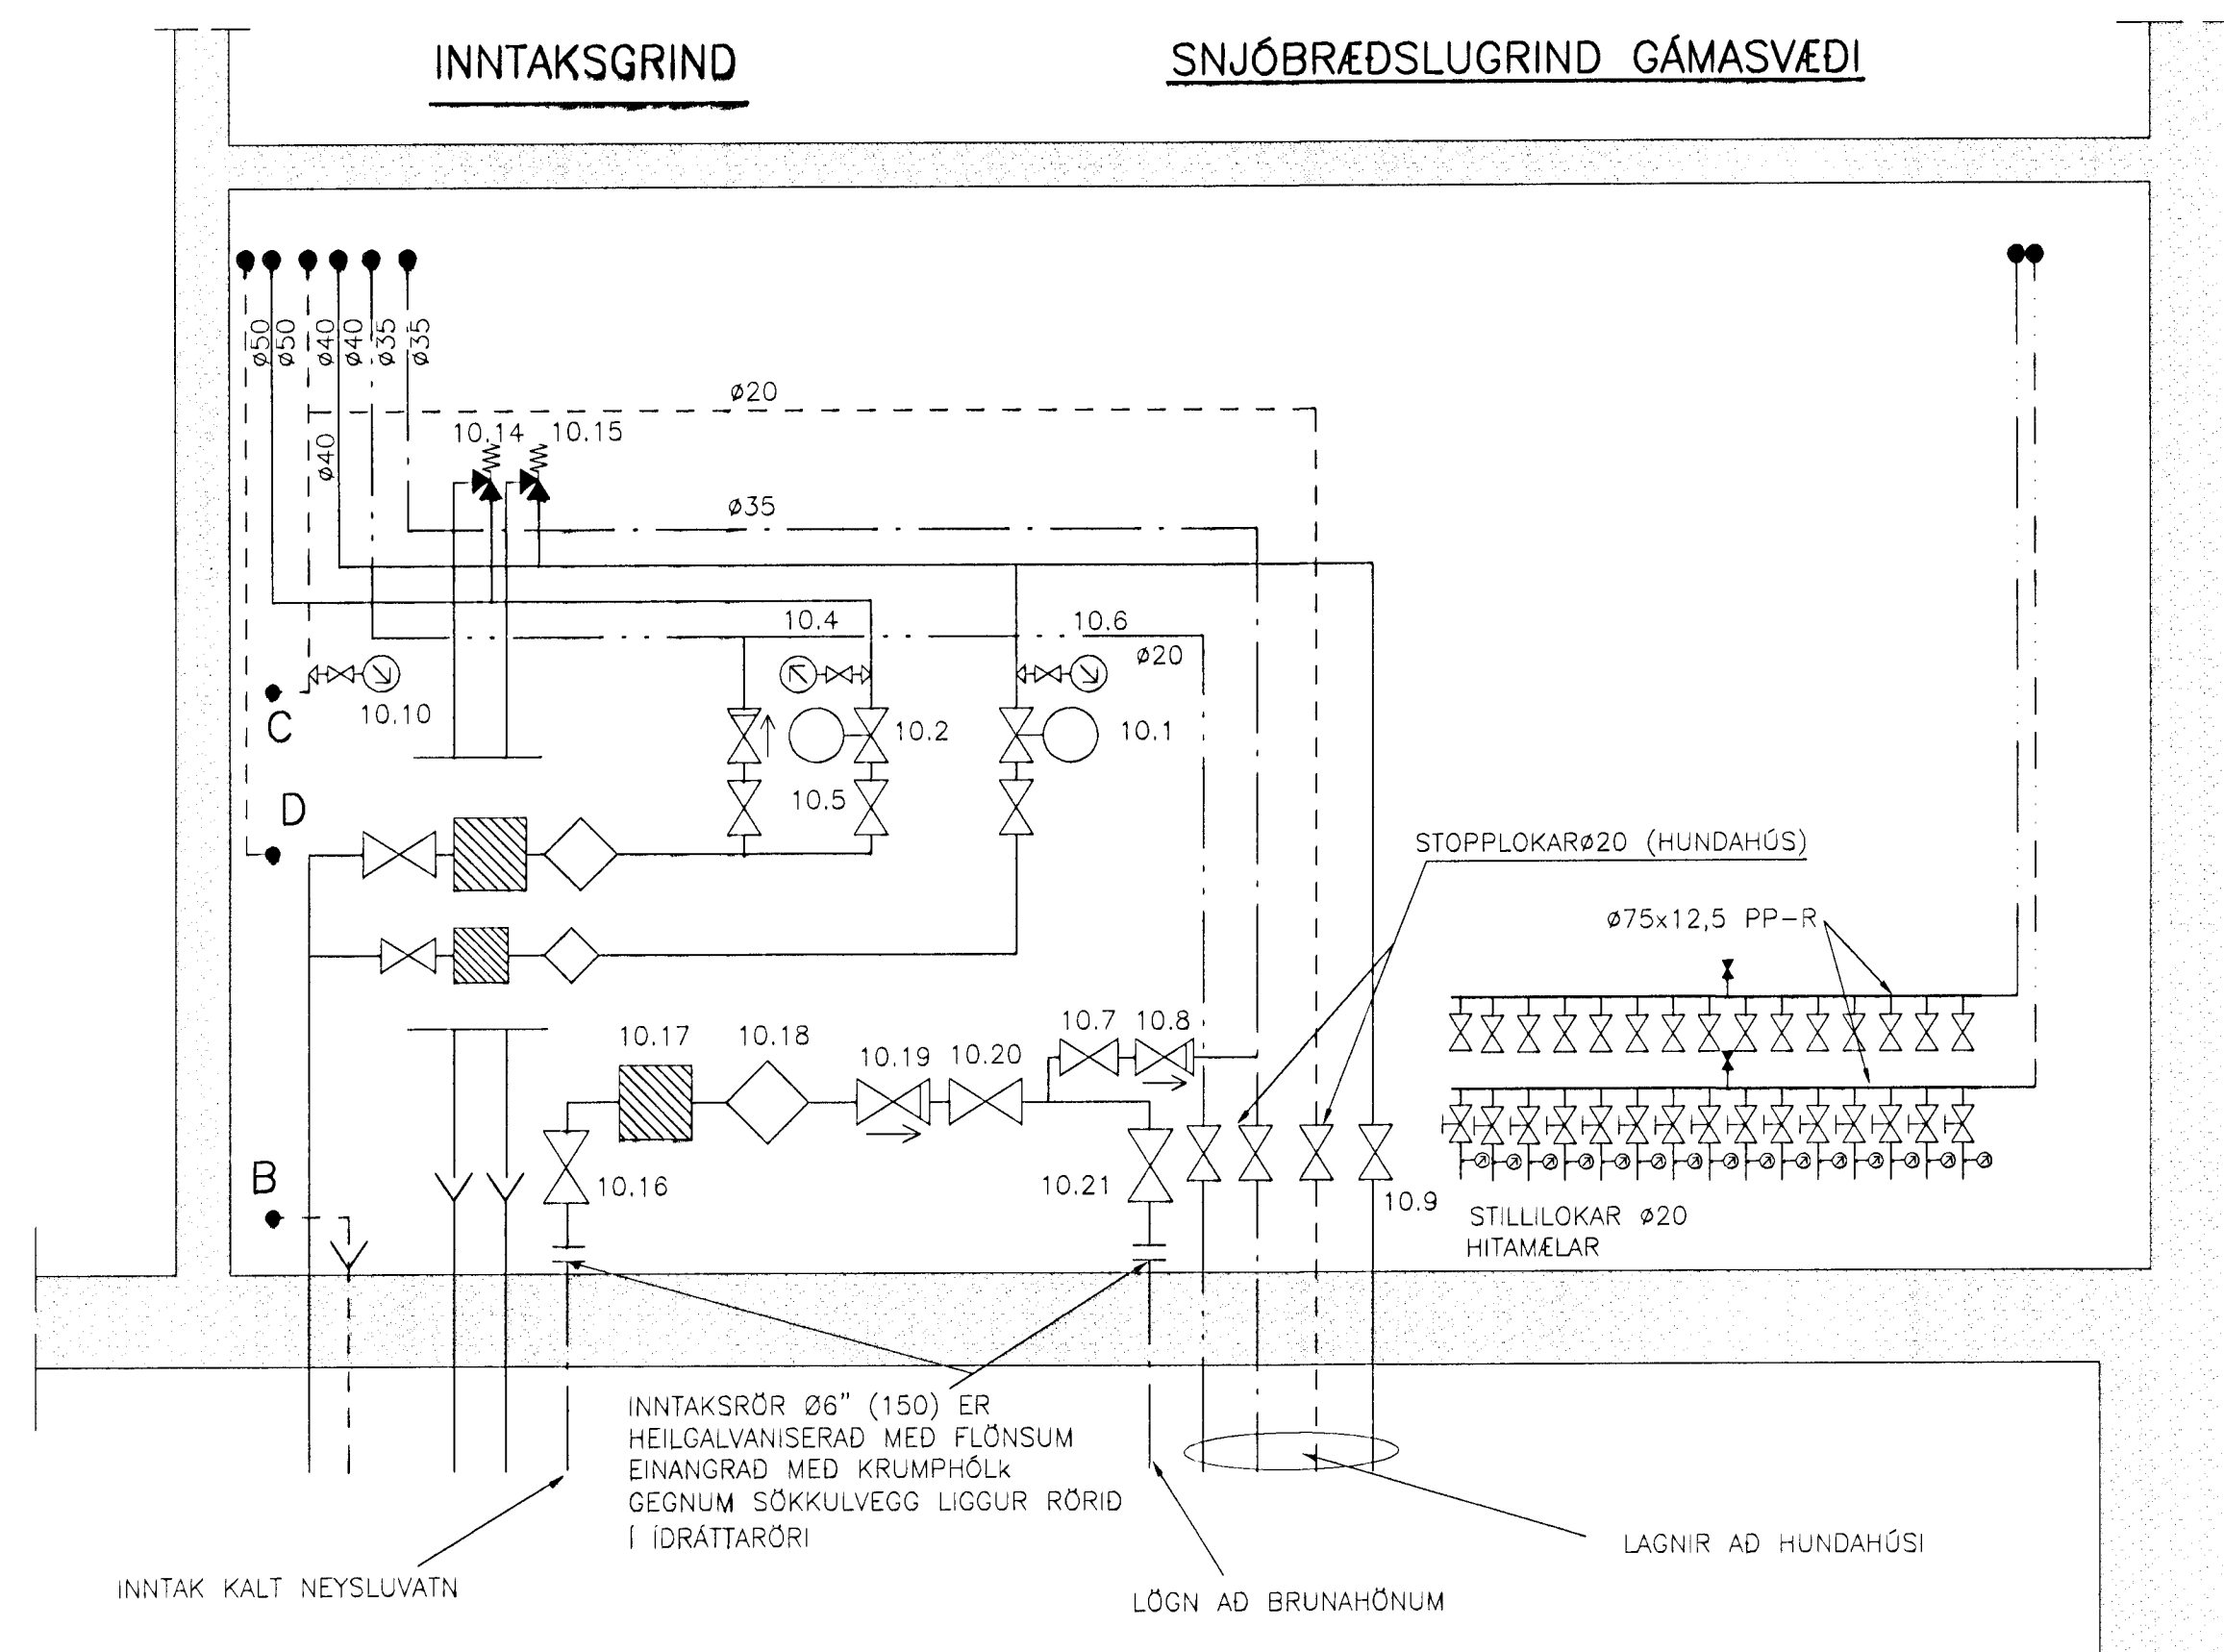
INNTAKSGRIND

SNJÓBRÆÐSLUGRIND GÁMASVÆÐI

ø50 ø50 ø40 ø40 ø35 ø35

ø20

10.14 10.15

ø40

ø35

10.4

10.6

ø20

10.10

C

10.2

10.1

10.5

D

STOPPLOKARø20 (HUNDAHÚS)

ø75x12,5 PP-R

10.17 10.18

10.19 10.20

10.7 10.8

B

10.16

10.21

10.9

STILLILOKAR ø20
HITAMÆLAR

INNTAKSRÖR Ø6" (150) ER
HEILGALVANISERAÐ MEÐ FLÖNSUM
EINANGRAÐ MEÐ KRUMPHÓLk
GEGNUM SÖKKULVEGG LIGGUR RÖRIÐ
Í ÍDRÁTTARÖRI

INNTAK KALT NEYSLUVATN

LÖGN AÐ BRUNAHÖNUM

LAGNIR AÐ HUNDAHÚSI